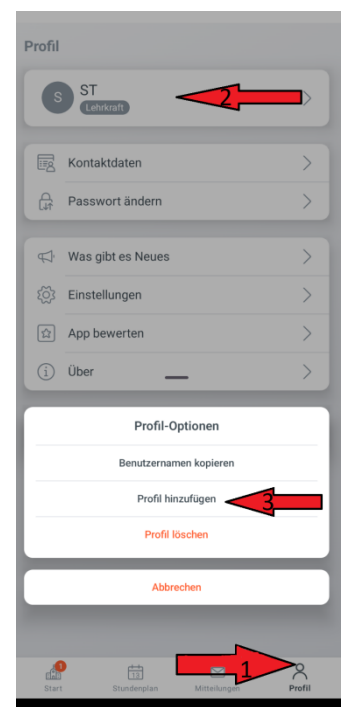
Profil

S ST
Lehrkraft

2

Kontaktdaten

Passwort ändern

Was gibt es Neues

Einstellungen

App bewerten

Über

Profil-Optionen

Benutzernamen kopieren

Profil hinzufügen

3

Profil löschen

Abbrechen

1

Start

Stundenplan

Mitteilungen

Profil